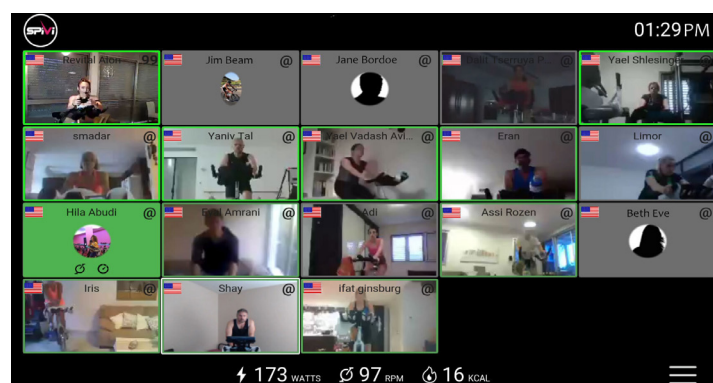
SPIVI

01:29PM

Revital Alon 99

Jim Beam @

Jane Bordoe @

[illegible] @

Yael Shlesinger

smadar @

Yaniv Tal @

Yael Vadash Avi... @

Eran @

Limor @

Hila Abudi @

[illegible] Amrani @

Adi @

Assi Rozen @

Beth Eve @

Iris @

Shay @

ifat ginsburg @

173 WATTS 97 RPM 16 KCAL